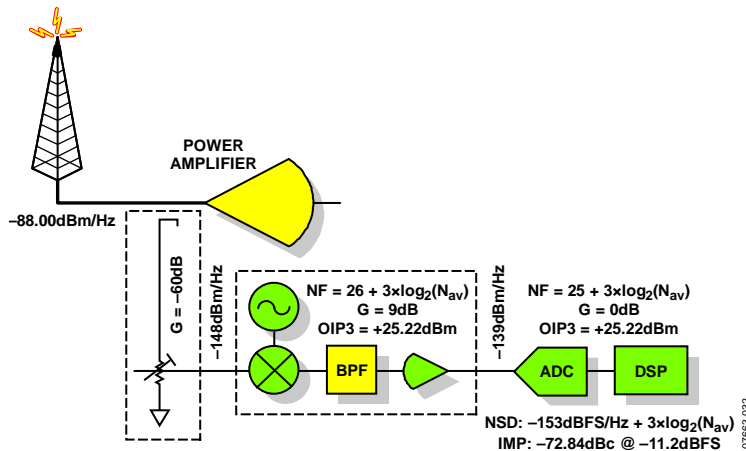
POWER AMPLIFIER

–88.00dBm/Hz

G = –60dB

–148dBm/Hz

NF = 26 + 3×log$_2$(N$_{av}$)
G = 9dB
OIP3 = +25.22dBm

BPF

–139dBm/Hz

NF = 25 + 3×log$_2$(N$_{av}$)
G = 0dB
OIP3 = +25.22dBm

ADC

DSP

NSD: –153dBFS/Hz + 3×log$_2$(N$_{av}$)
IMP: –72.84dBc @ –11.2dBFS

07553-022